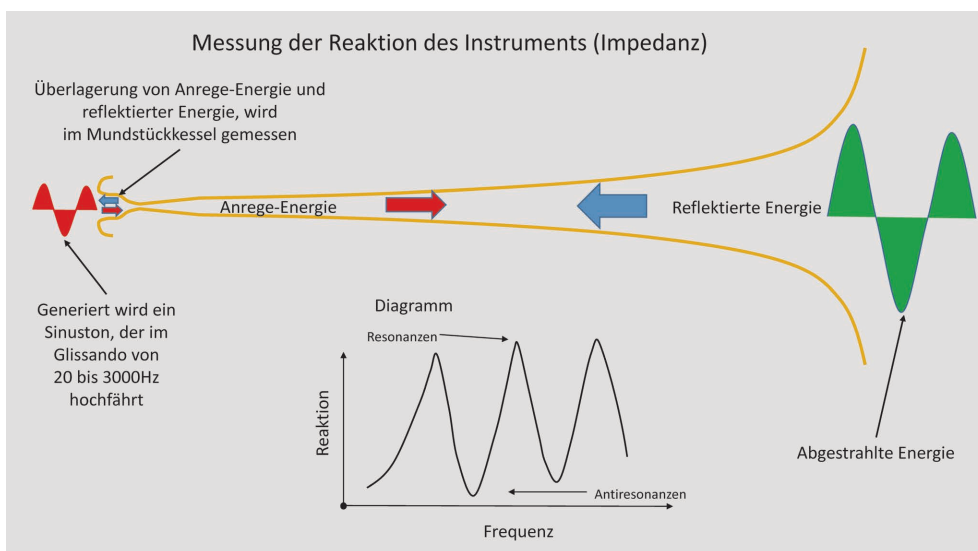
Messung der Reaktion des Instruments (Impedanz)

Überlagerung von Anrege-Energie und reflektierter Energie, wird im Mundstückkessel gemessen

Anrege-Energie

Reflektierte Energie

Generiert wird ein Sinuston, der im Glissando von 20 bis 3000Hz hochfährt

Diagramm

Resonanzen

Reaktion

Antiresonanzen

Frequenz

Abgestrahlte Energie